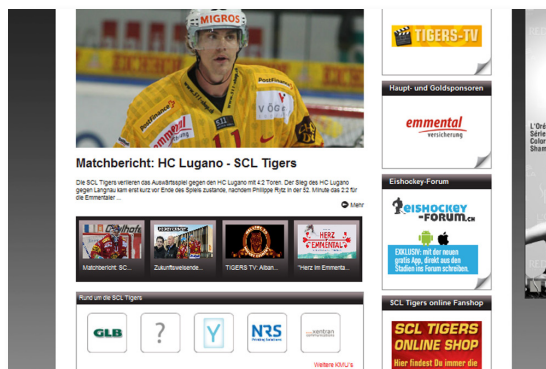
MIGROS
PostFinance
VÖGT
STL

Matchbericht: HC Lugano - SCL Tigers

Die SCL Tigers verlieren das Auswärtsspiel gegen den HC Lugano mit 4:2 Toren. Der Sieg des HC Lugano gegen Langnau kam erst kurz vor Ende des Spiels zustande, nachdem Philippe Rytz in der 52. Minute das 2:2 für die Emmentaler ...

Mehr

Matchbericht: SC...
Zukunftsweisende...
TIGERS TV: Alban...
"Herz im Emmenta...

Rund um die SCL Tigers

GLB
?
Y
NRS
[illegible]

Weitere KMU's

TIGERS-TV

Haupt- und Goldsponsoren

emmental versicherung

Eishockey-Forum

EISHOCKEY FORUM.CH

EXKLUSIV: mit der neuen gratis App, direkt aus den Stadien ins Forum schreiben.

SCL Tigers online Fanshop

SCL TIGERS ONLINE SHOP
Hier findest Du immer die

L'Oré
Série
Colo
Sham